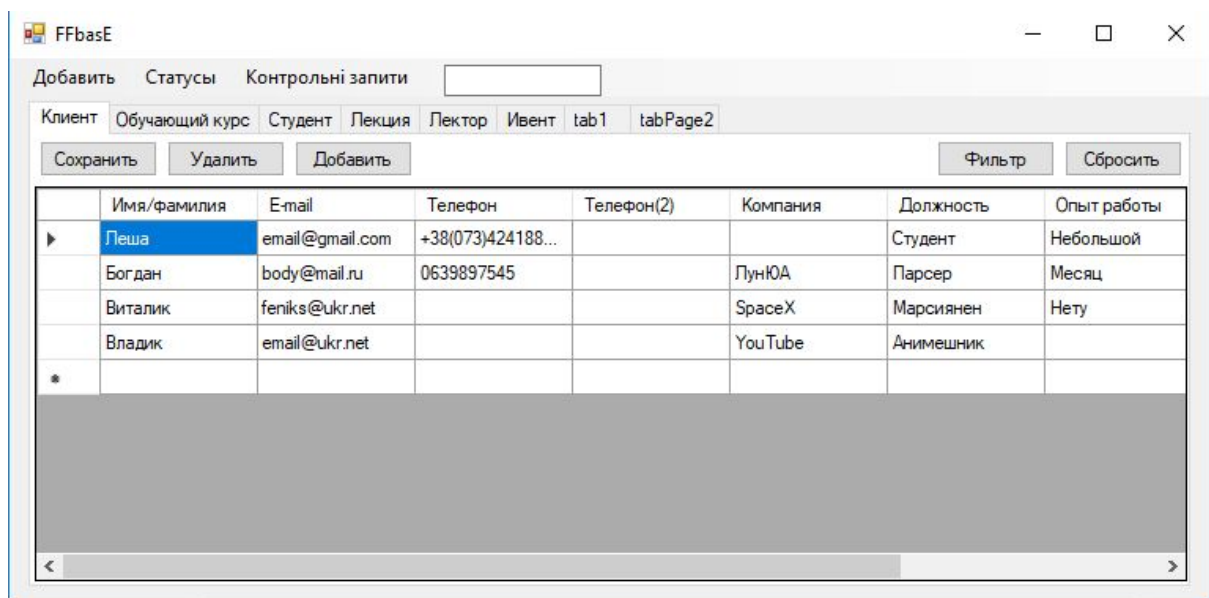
FFbasE

Добавить Статусы Контрольні запити

Клиент Обучающий курс Студент Лекция Лектор Ивент tab1 tabPage2

Сохранить Удалить Добавить Фильтр Сбросить

| | Имя/фамилия | E-mail | Телефон | Телефон(2) | Компания | Должность | Опыт работы |
|---|---|---|---|---|---|---|---|
| ▸ | Леша | email@gmail.com | +38(073)424188... | | | Студент | Небольшой |
| | Богдан | body@mail.ru | 0639897545 | | ЛунЮА | Парсер | Месяц |
| | Виталик | feniks@ukr.net | | | SpaceX | Марсиянен | Нету |
| | Владик | email@ukr.net | | | YouTube | Анимешник | |
| * | | | | | | | |